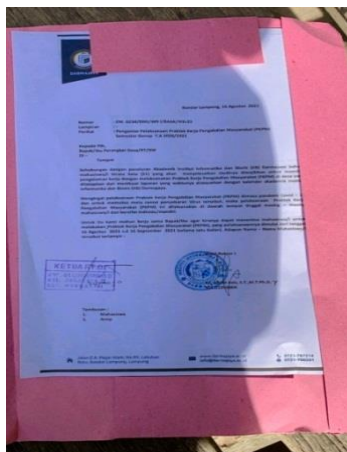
Bandar Lampung, 19 Agustus 2021

Nomor : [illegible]
Lampiran : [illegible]
Perihal : Pengantar Pelaksanaan Praktek Kerja Pengabdian Masyarakat (PKPM) Semester Ganjil T.A 2021/2022

Kepada Yth.
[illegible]
di -
Tempat

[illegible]

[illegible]

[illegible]

KETUA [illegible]

Tembusan :
1. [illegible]
2. Arsip

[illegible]